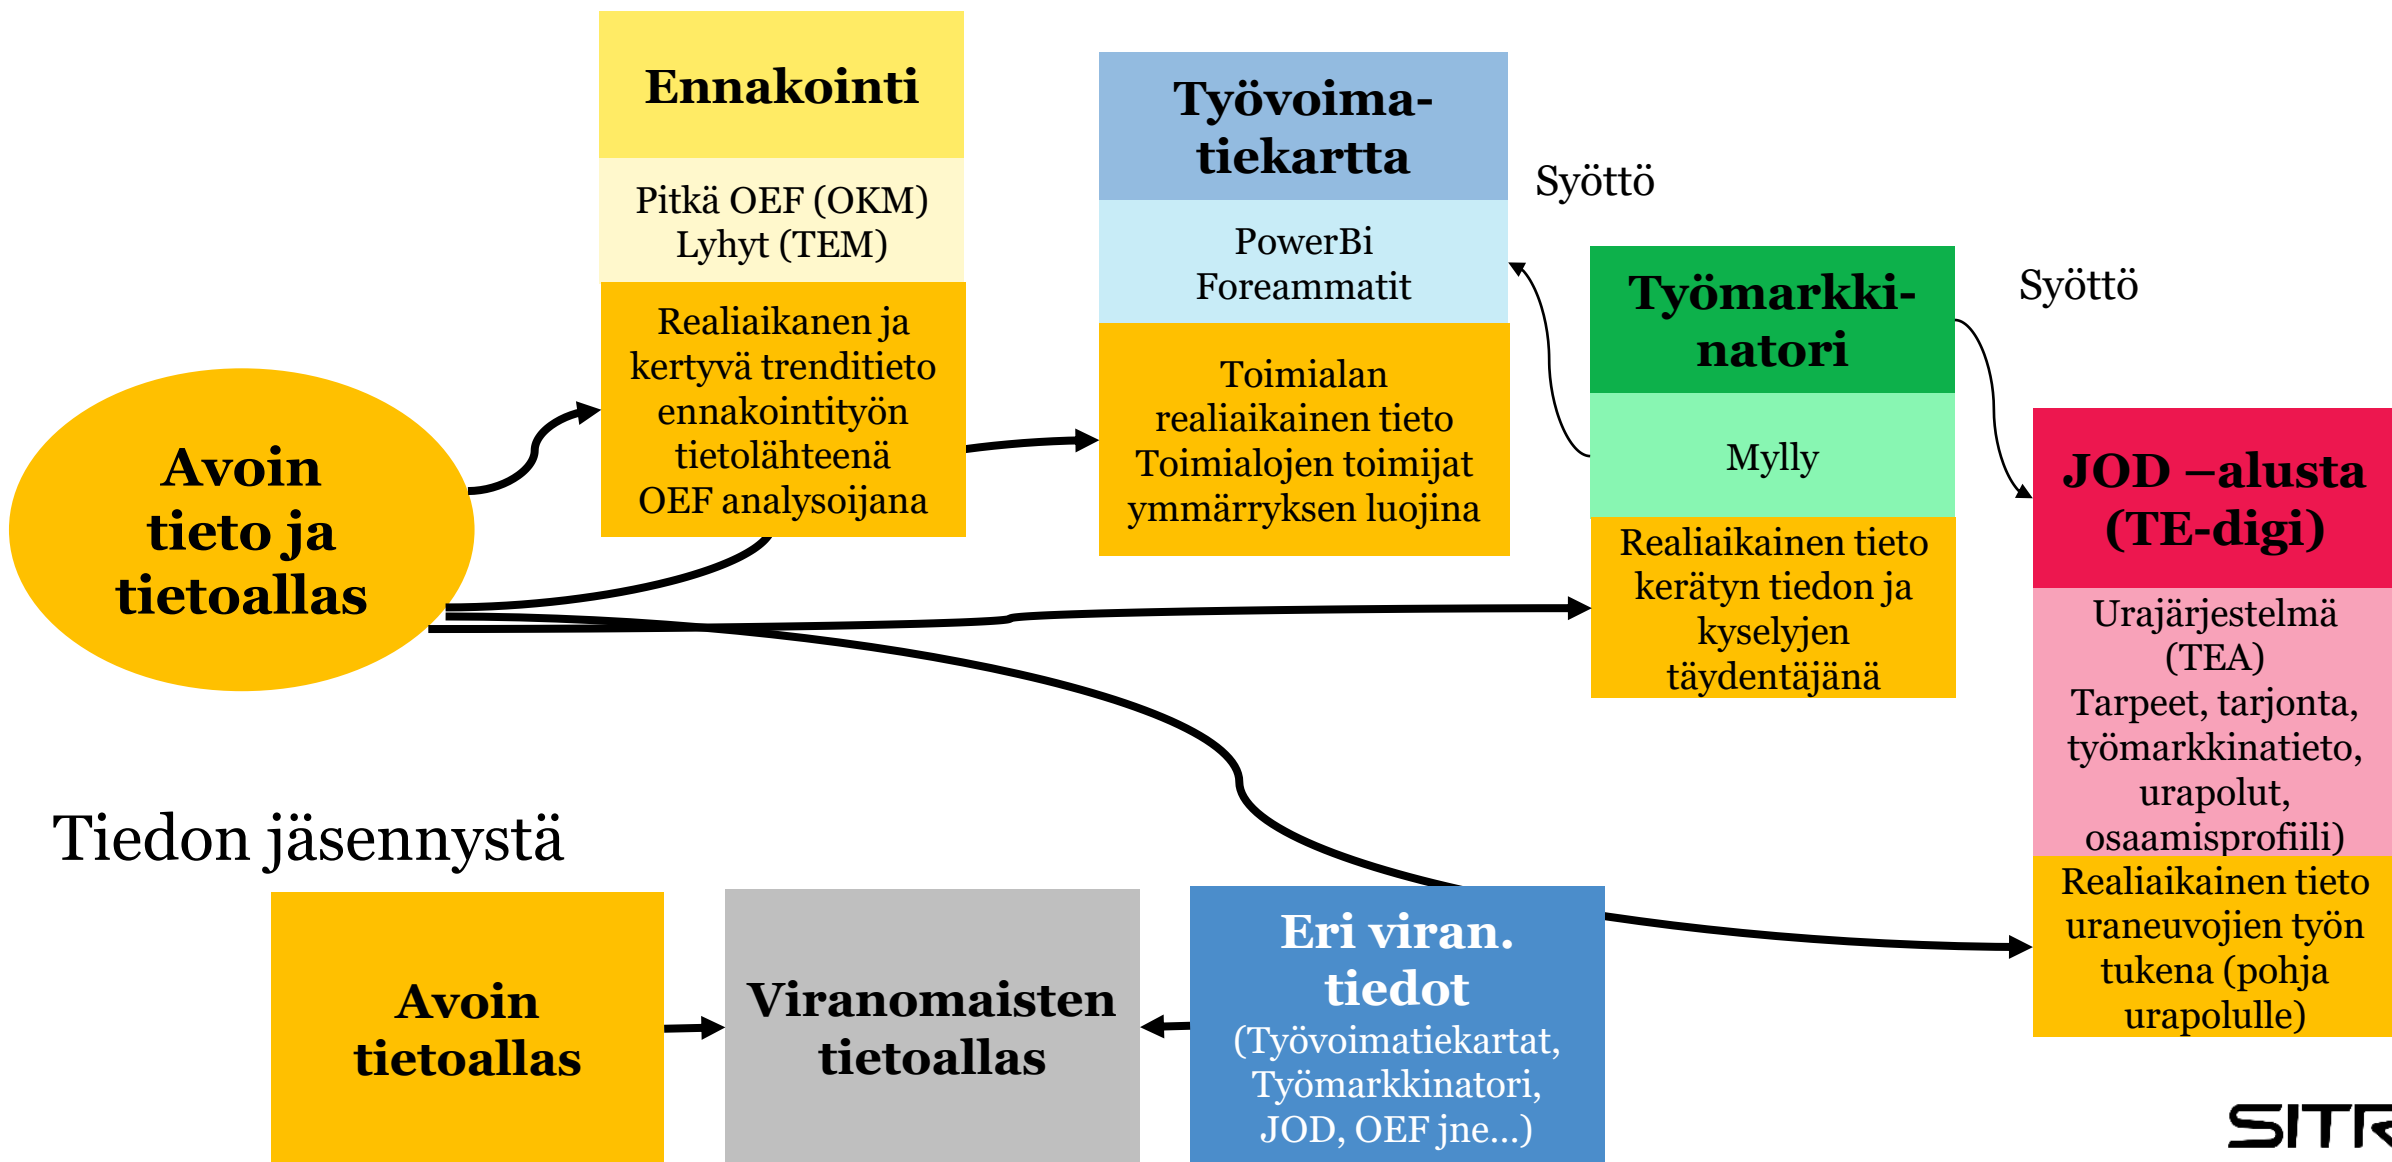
Avoin tieto ja tietoallas

Ennakointi

Pitkä OEF (OKM)
Lyhyt (TEM)

Realiaikanen ja kertyvä trenditieto ennakointityön tietolähteenä OEF analysoijana

Työvoimatiekartta

PowerBi
Foreammatit

Toimialan realiaikainen tieto Toimialojen toimijat ymmärryksen luojina

Syöttö

Työmarkkinatori

Mylly

Realiaikainen tieto kerätyn tiedon ja kyselyjen täydentäjänä

Syöttö

JOD –alusta (TE-digi)

Urajärjestelmä (TEA)
Tarpeet, tarjonta, työmarkkinatieto, urapolut, osaamisprofiili)

Realiaikainen tieto uraneuvojien työn tukena (pohja urapolulle)

Tiedon jäsennystä

Avoin tietoallas

Viranomaisten tietoallas

Eri viran. tiedot
(Työvoimatiekartat, Työmarkkinatori, JOD, OEF jne...)

SITR